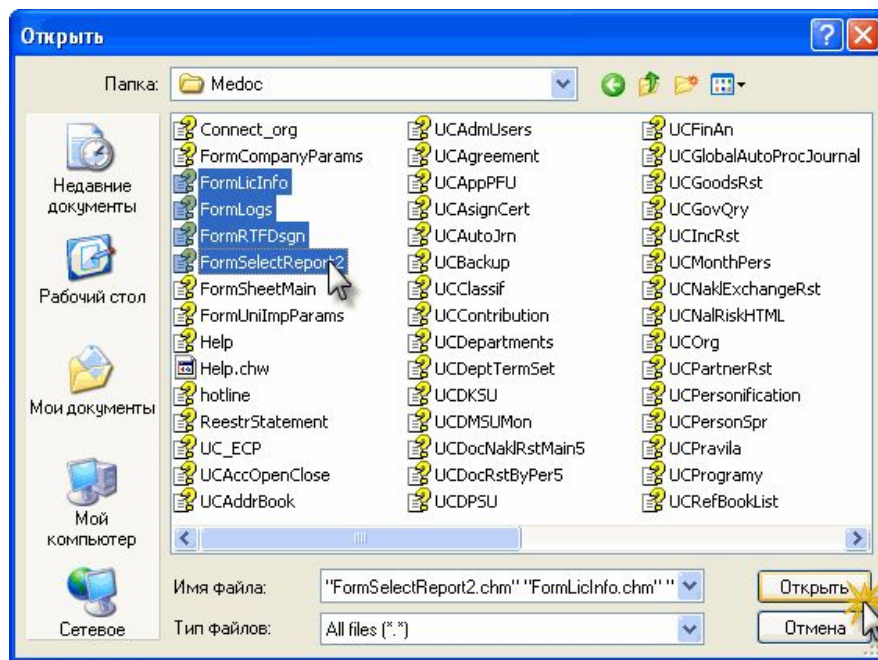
Открыть

Папка: Medoc

Недавние документы
Рабочий стол
Мои документы
Мой компьютер
Сетевое

Connect_org
FormCompanyParams
FormLicInfo
FormLogs
FormRTFDsgn
FormSelectReport2
FormSheetMain
FormUniImpParams
Help
Help.chw
hotline
ReestrStatement
UC_ECP
UCAccOpenClose
UCAddrBook

UCAdmUsers
UCAgreement
UCAppPFU
UCAsignCert
UCAutoJrn
UCBackup
UCClassif
UCContribution
UCDepartments
UCDeptTermSet
UCDKSU
UCDMSUMon
UCDocNaklRstMain5
UCDocRstByPer5
UCDPSU

UCFinAn
UCGlobalAutoProcJournal
UCGoodsRst
UCGovQry
UCIncRst
UCMonthPers
UCNaklExchangeRst
UCNalRiskHTML
UCOrg
UCPartnerRst
UCPersonification
UCPersonSpr
UCPravila
UCProgramy
UCRefBookList

Имя файла: "FormSelectReport2.chm" "FormLicInfo.chm" "
Тип файлов: All files (*.*)

Открыть
Отмена